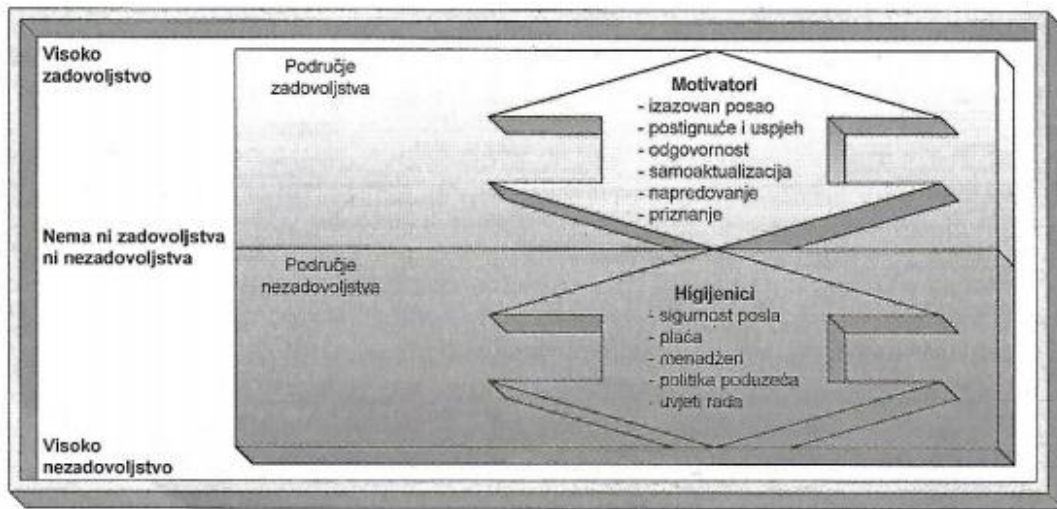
Visoko zadovoljstvo

Područje zadovoljstva

Motivatori
- izazovan posao
- postignuće i uspjeh
- odgovornost
- samoaktualizacija
- napredovanje
- priznanje

Nema ni zadovoljstva ni nezadovoljstva

Područje nezadovoljstva

Higijenici
- sigurnost posla
- plaća
- menadžeri
- politika poduzeća
- uvjeti rada

Visoko nezadovoljstvo